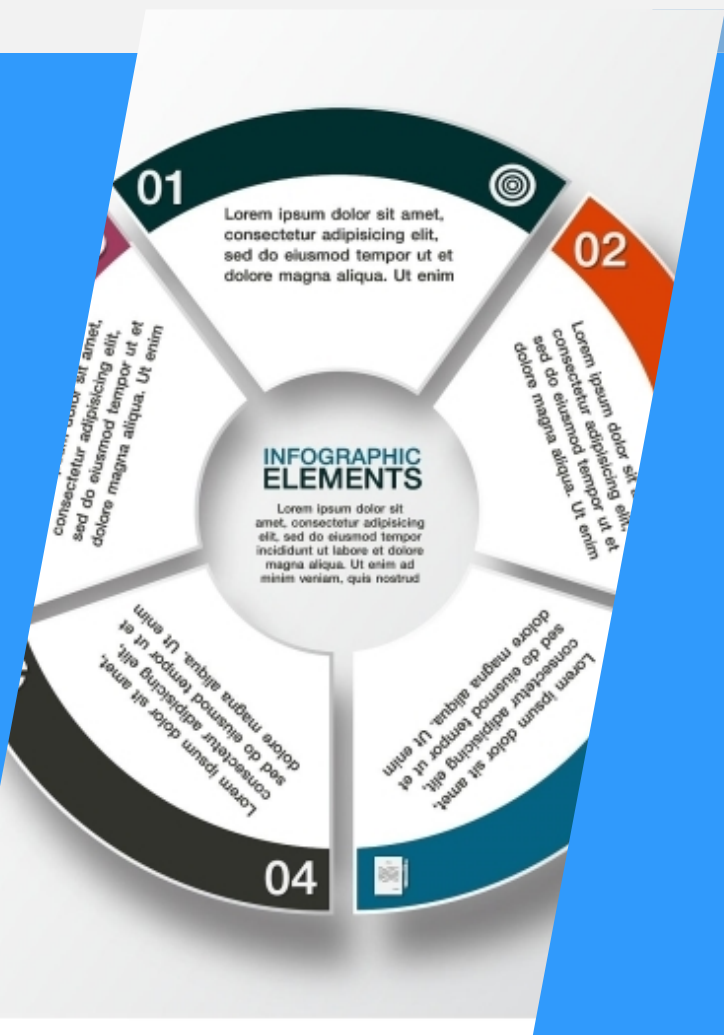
01

Lorem ipsum dolor sit amet, consectetur adipisicing elit, sed do eiusmod tempor ut et dolore magna aliqua. Ut enim

02

Lorem ipsum dolor sit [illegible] consectetur adipisicing elit, sed do eiusmod tempor ut et dolore magna aliqua. Ut enim

INFOGRAPHIC ELEMENTS

Lorem ipsum dolor sit amet, consectetur adipisicing elit, sed do eiusmod tempor incididunt ut labore et dolore magna aliqua. Ut enim ad minim veniam, quis nostrud

Lorem ipsum dolor sit amet, consectetur adipisicing elit, sed do eiusmod tempor ut et dolore magna aliqua. Ut enim

04

Lorem ipsum dolor sit amet, consectetur adipisicing elit, sed do eiusmod tempor ut et dolore magna aliqua. Ut enim

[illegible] dolor sit amet, consectetur adipisicing elit, sed do eiusmod tempor ut et dolore magna aliqua. Ut enim